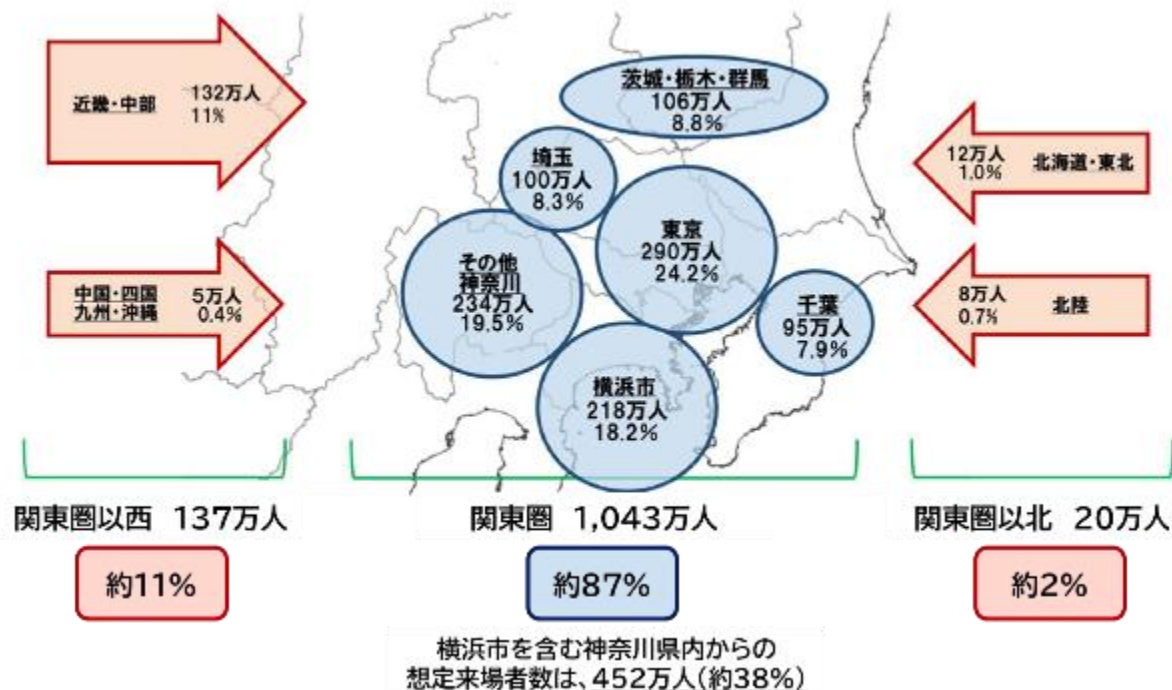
近畿・中部 132万人 11%

中国・四国 九州・沖縄 5万人 0.4%

茨城・栃木・群馬 106万人 8.8%

埼玉 100万人 8.3%

東京 290万人 24.2%

その他神奈川 234万人 19.5%

千葉 95万人 7.9%

横浜市 218万人 18.2%

12万人 1.0% 北海道・東北

8万人 0.7% 北陸

関東圏以西 137万人

約11%

関東圏 1,043万人

約87%

横浜市を含む神奈川県内からの想定来場者数は、452万人(約38%)

関東圏以北 20万人

約2%